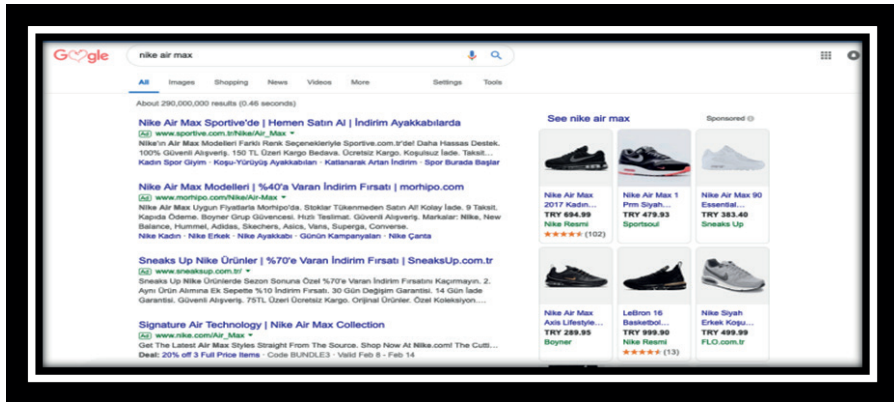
Google

nike air max

All Images Shopping News Videos More Settings Tools

About 290,000,000 results (0.46 seconds)

Nike Air Max Sportive'de | Hemen Satın Al | İndirim Ayakkabılarda
Ad www.sportive.com.tr/Nike/Air_Max
Nike'ın Air Max Modelleri Farklı Renk Seçenekleriyle Sportive.com.tr'de! Daha Hassas Destek. 100% Güvenli Alışveriş. 150 TL Üzeri Kargo Bedava. Ücretsiz Kargo. Koşulsuz İade. Taksit...
Kadın Spor Giyim · Koşu-Yürüyüş Ayakkabıları · Katlanarak Artan İndirim · Spor Burada Başlar

Nike Air Max Modelleri | %40'a Varan İndirim Fırsatı | morhipo.com
Ad www.morhipo.com/Nike/Air-Max
Nike Air Max Uygun Fiyatlarla Morhipo'da. Stoklar Tükenmeden Satın Al! Kolay İade. 9 Taksit. Kapıda Ödeme. Boyner Grup Güvencesi. Hızlı Teslimat. Güvenli Alışveriş. Markalar: Nike, New Balance, Hummel, Adidas, Skechers, Asics, Vans, Superga, Converse.
Nike Kadın · Nike Erkek · Nike Ayakkabı · Günün Kampanyaları · Nike Çanta

Sneaks Up Nike Ürünler | %70'e Varan İndirim Fırsatı | SneaksUp.com.tr
Ad www.sneaksup.com.tr/
Sneaks Up Nike Ürünlerde Sezon Sonuna Özel %70'e Varan İndirim Fırsatını Kaçırmayın. 2. Aynı Ürün Alımına Ek Sepette %10 İndirim Fırsatı. 30 Gün Değişim Garantisi. 14 Gün İade Garantisi. Güvenli Alışveriş. 75TL Üzeri Ücretsiz Kargo. Orijinal Ürünler. Özel Koleksiyon....

Signature Air Technology | Nike Air Max Collection
Ad www.nike.com/Air_Max
Get The Latest Air Max Styles Straight From The Source. Shop Now At Nike.com! The Cutti...
Deal: 20% off 3 Full Price Items · Code BUNDLE3 · Valid Feb 8 - Feb 14

See nike air max
Sponsored

Nike Air Max 2017 Kadın... TRY 694.99 Nike Resmi ★★★★★ (102)

Nike Air Max 1 Prm Siyah... TRY 479.93 Sportsoul

Nike Air Max 90 Essential... TRY 383.40 Sneaks Up

Nike Air Max Axis Lifestyle... TRY 289.95 Boyner

LeBron 16 Basketbol... TRY 999.90 Nike Resmi ★★★★★ (13)

Nike Siyah Erkek Koşu... TRY 499.99 FLO.com.tr